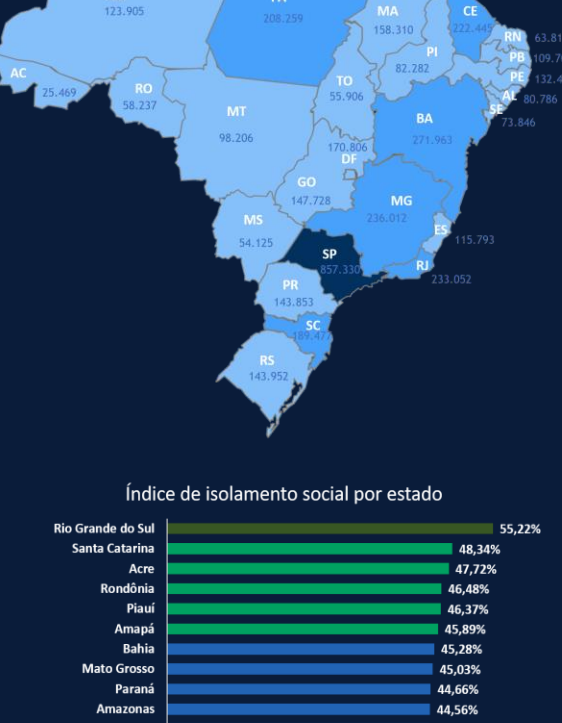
123.905

208.259

MA
158.310

CE
222.445

RN
63.81

PI
82.282

PB
109.7

PE
132.4

AC
25.469

RO
58.237

TO
55.906

AL
80.786

SE
73.846

MT
98.206

BA
271.963

170.806
DF

GO
147.728

MG
236.012

MS
54.125

SP
857.330

ES
115.793

RJ
233.052

PR
143.853

SC
189.47

RS
143.952

Índice de isolamento social por estado

| Estado | Índice |
|---|---|
| Rio Grande do Sul | 55,22% |
| Santa Catarina | 48,34% |
| Acre | 47,72% |
| Rondônia | 46,48% |
| Piauí | 46,37% |
| Amapá | 45,89% |
| Bahia | 45,28% |
| Mato Grosso | 45,03% |
| Paraná | 44,66% |
| Amazonas | 44,56% |